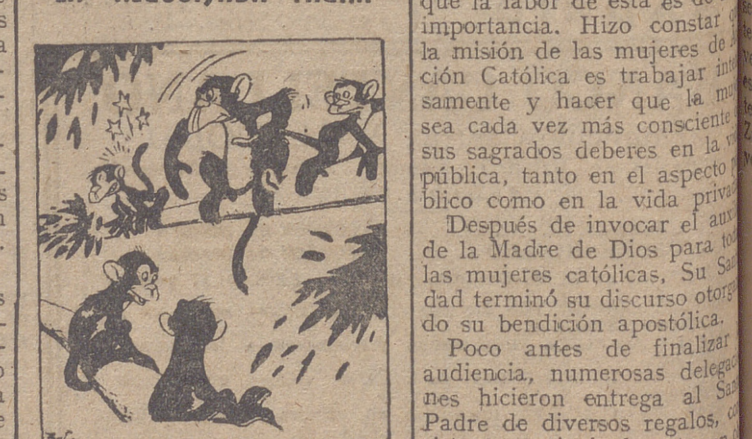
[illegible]

que la labor de esta es de importancia. Hizo constar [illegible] la misión de las mujeres de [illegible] ción Católica es trabajar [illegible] samente y hacer que la mu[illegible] sea cada vez más consciente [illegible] sus sagrados deberes en la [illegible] pública, tanto en el aspecto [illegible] blico como en la vida priva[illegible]

Después de invocar el aux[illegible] de la Madre de Dios para to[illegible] las mujeres católicas, Su Sa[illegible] dad terminó su discurso otorg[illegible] do su bendición apostólica.

Poco antes de finalizar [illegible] audiencia, numerosas delega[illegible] nes hicieron entrega al San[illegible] Padre de diversos regalos, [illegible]